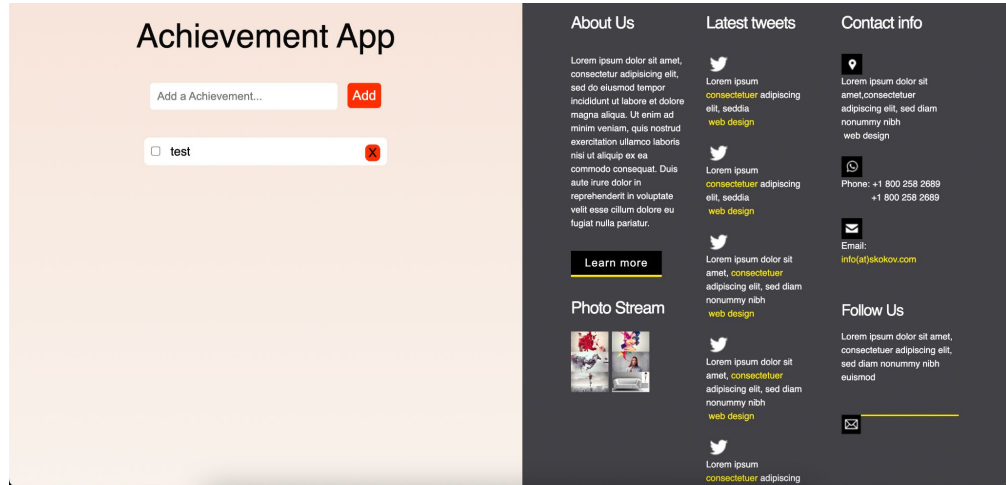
Achievement App

Add a Achievement...

Add

test

X

About Us

Lorem ipsum dolor sit amet, consectetur adipisicing elit, sed do eiusmod tempor incididunt ut labore et dolore magna aliqua. Ut enim ad minim veniam, quis nostrud exercitation ullamco laboris nisi ut aliquip ex ea commodo consequat. Duis aute irure dolor in reprehenderit in voluptate velit esse cillum dolore eu fugiat nulla pariatur.

Learn more

Photo Stream

Latest tweets

Lorem ipsum consectetuer adipiscing elit, seddia web design

Lorem ipsum consectetuer adipiscing elit, seddia web design

Lorem ipsum dolor sit amet, consectetuer adipiscing elit, sed diam nonummy nibh web design

Lorem ipsum dolor sit amet, consectetuer adipiscing elit, sed diam nonummy nibh web design

Lorem ipsum consectetuer adipiscing

Contact info

Lorem ipsum dolor sit amet,consectetuer adipiscing elit, sed diam nonummy nibh web design

Phone: +1 800 258 2689
+1 800 258 2689

Email:
info(at)skokov.com

Follow Us

Lorem ipsum dolor sit amet, consectetuer adipiscing elit, sed diam nonummy nibh euismod